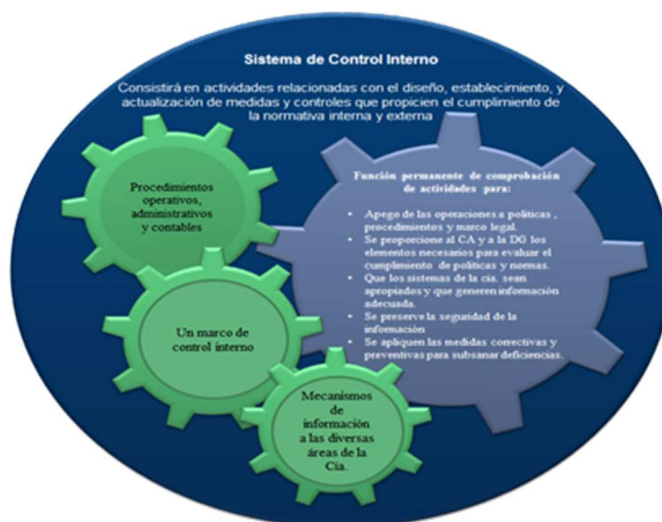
Sistema de Control Interno

Consistirá en actividades relacionadas con el diseño, establecimiento, y actualización de medidas y controles que propicien el cumplimiento de la normativa interna y externa

Procedimientos operativos, administrativos y contables

Un marco de control interno

Mecanismos de información a las diversas áreas de la Cia.

Función permanente de comprobación de actividades para:

- Apego de las operaciones a políticas , procedimientos y marco legal.
- Se proporcione al CA y a la DG los elementos necesarios para evaluar el cumplimiento de políticas y normas.
- Que los sistemas de la cia. sean apropiados y que generen información adecuada.
- Se preserve la seguridad de la información
- Se apliquen las medidas correctivas y preventivas para subsanar deficiencias.